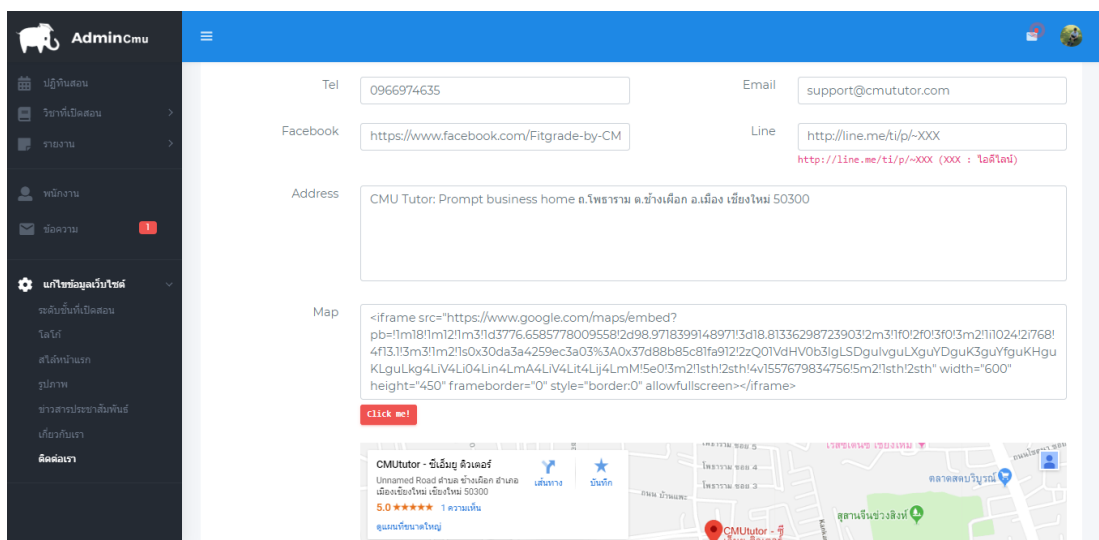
AdminCmu

ปฏิทินสอน
วิชาที่เปิดสอน
รายงาน
พนักงาน
ข้อความ 1
แก้ไขข้อมูลเว็บไซต์
ระดับชั้นที่เปิดสอน
โลโก้
สไลด์หน้าแรก
รูปภาพ
ข่าวสารประชาสัมพันธ์
เกี่ยวกับเรา
ติดต่อเรา

Tel
0966974635
Email
support@cmututor.com
Facebook
https://www.facebook.com/Fitgrade-by-CM
Line
http://line.me/ti/p/~XXX
http://line.me/ti/p/~XXX (XXX : ไอดีไลน์)
Address
CMU Tutor: Prompt business home ถ.โพธาราม ต.ช้างเผือก อ.เมือง เชียงใหม่ 50300
Map
<iframe src="https://www.google.com/maps/embed?pb=!1m18!1m12!1m3!1d3776.6585778009558!2d98.971839914897!3d18.81336298723903!2m3!1f0!2f0!3f0!3m2!1i1024!2i768!4f13.1!3m3!1m2!1s0x30da3a4259ec3a03%3A0x37d88b85c81fa912!2zQ01VdHV0b3IgLSDguIvguLXguYDguK3guYfguKHguKLguLkg4LiV4Li04Lin4LmA4LiV4Lit4Lij4LmM!5e0!3m2!1sth!2sth!4v1557679834756!5m2!1sth!2sth" width="600" height="450" frameborder="0" style="border:0" allowfullscreen></iframe>
Click me!

CMUtutor - ซีเอ็มยู ติวเตอร์
Unnamed Road ตำบล ช้างเผือก อำเภอเมืองเชียงใหม่ เชียงใหม่ 50300
5.0 ★★★★★ 1 ความเห็น
ดูแผนที่ขนาดใหญ่
เส้นทาง
บันทึก
โพธาราม ซอย 5
โพธาราม ซอย 4
โพธาราม ซอย 3
ถนน บ้านแพะ
ตลาดสดบริบูรณ์
สุสานจีนช่วงสิงห์
CMUtutor - ซี